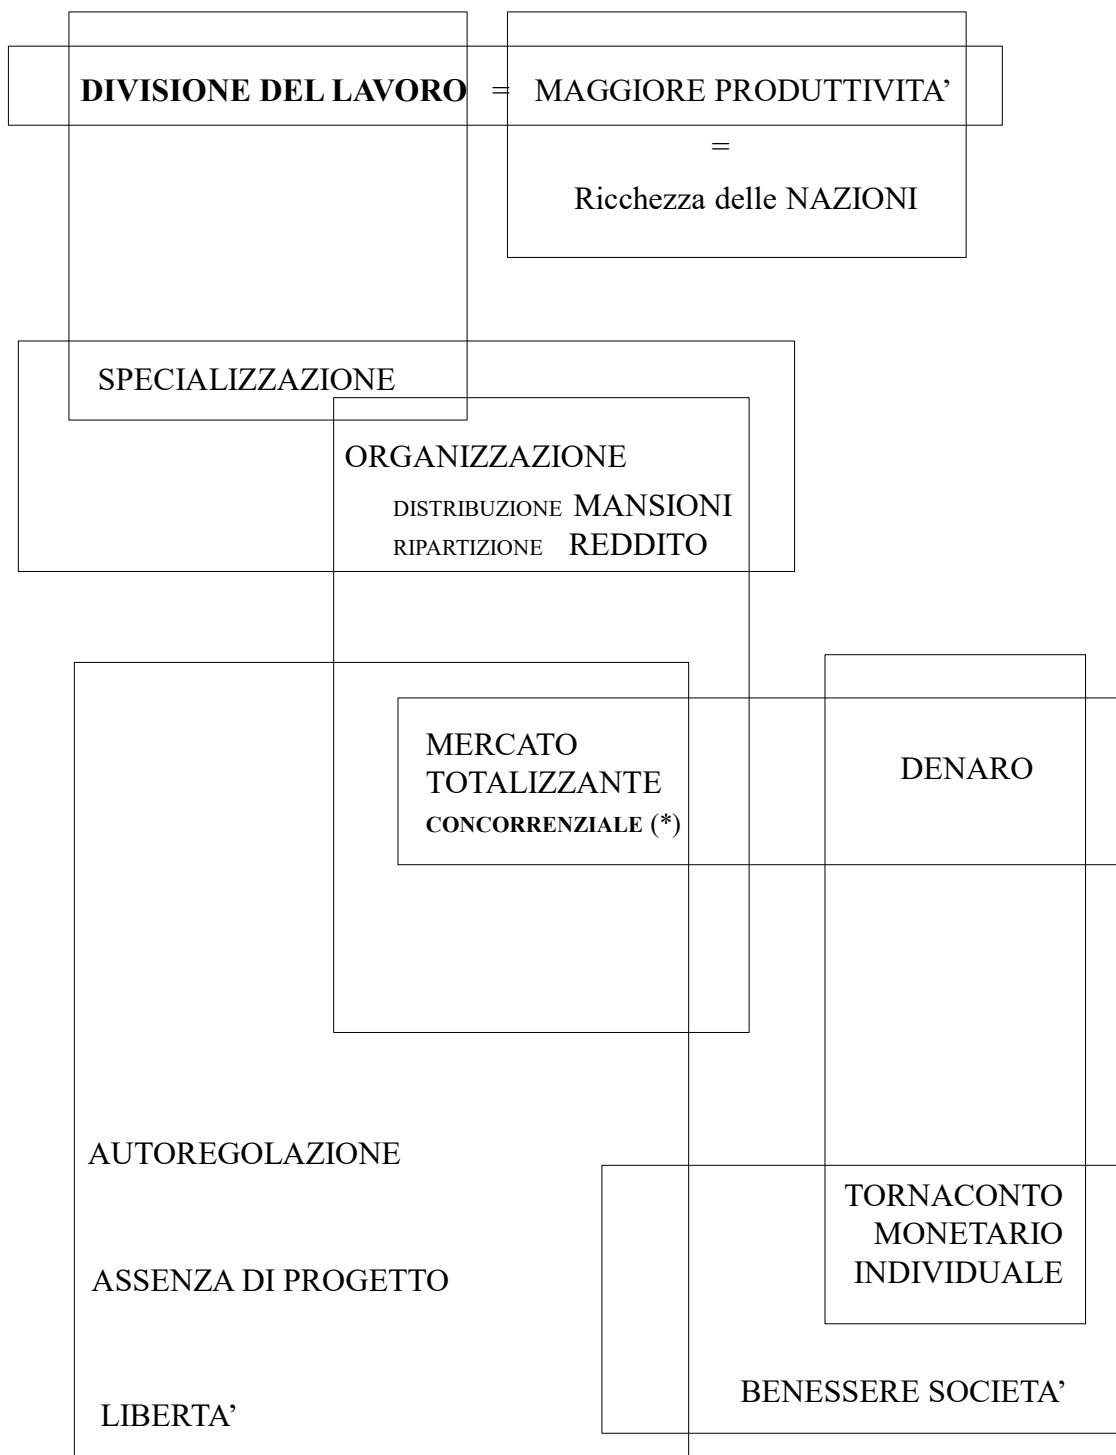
**DIVISIONE DEL LAVORO** = MAGGIORE PRODUTTIVITA'

=

Ricchezza delle NAZIONI

SPECIALIZZAZIONE

ORGANIZZAZIONE

DISTRIBUZIONE MANSIONI

RIPARTIZIONE REDDITO

MERCATO
TOTALIZZANTE
CONCORRENZIALE (*)

DENARO

AUTOREGOLAZIONE

ASSENZA DI PROGETTO

LIBERTA'

TORNACONTO
MONETARIO
INDIVIDUALE

BENESSERE SOCIETA'